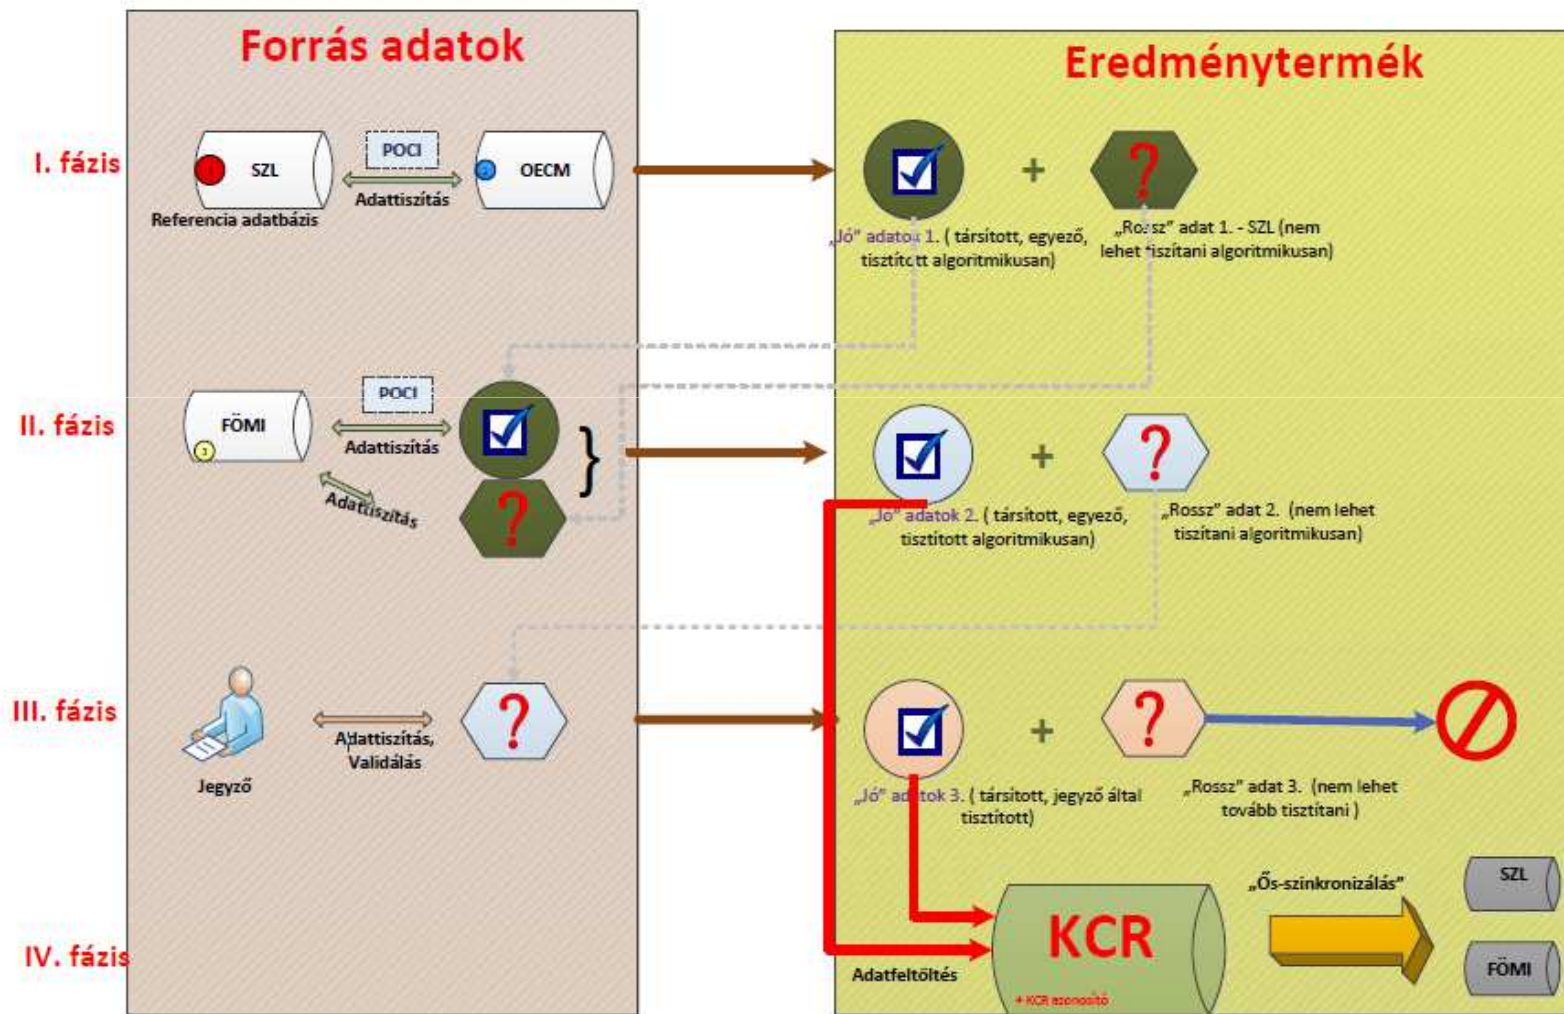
Forrás adatok

Eredménytermék

I. fázis

SZL

POCI

Adattisztítás

OECM

Referencia adatbázis

„Jó" adatok 1. ( társított, egyező, tisztított algoritmikusan)

„Rossz" adat 1. - SZL (nem lehet tisztítani algoritmikusan)

II. fázis

FÖMI

POCI

Adattisztítás

Adattisztítás

„Jó" adatok 2. ( társított, egyező, tisztított algoritmikusan)

„Rossz" adat 2. (nem lehet tisztítani algoritmikusan)

III. fázis

Jegyző

Adattisztítás, Validálás

„Jó" adatok 3. ( társított, jegyző által tisztított)

„Rossz" adat 3. (nem lehet tovább tisztítani )

IV. fázis

Adatfeltöltés

KCR

+ KCR azonosító

„Ős-szinkronizálás"

SZL

FÖMI